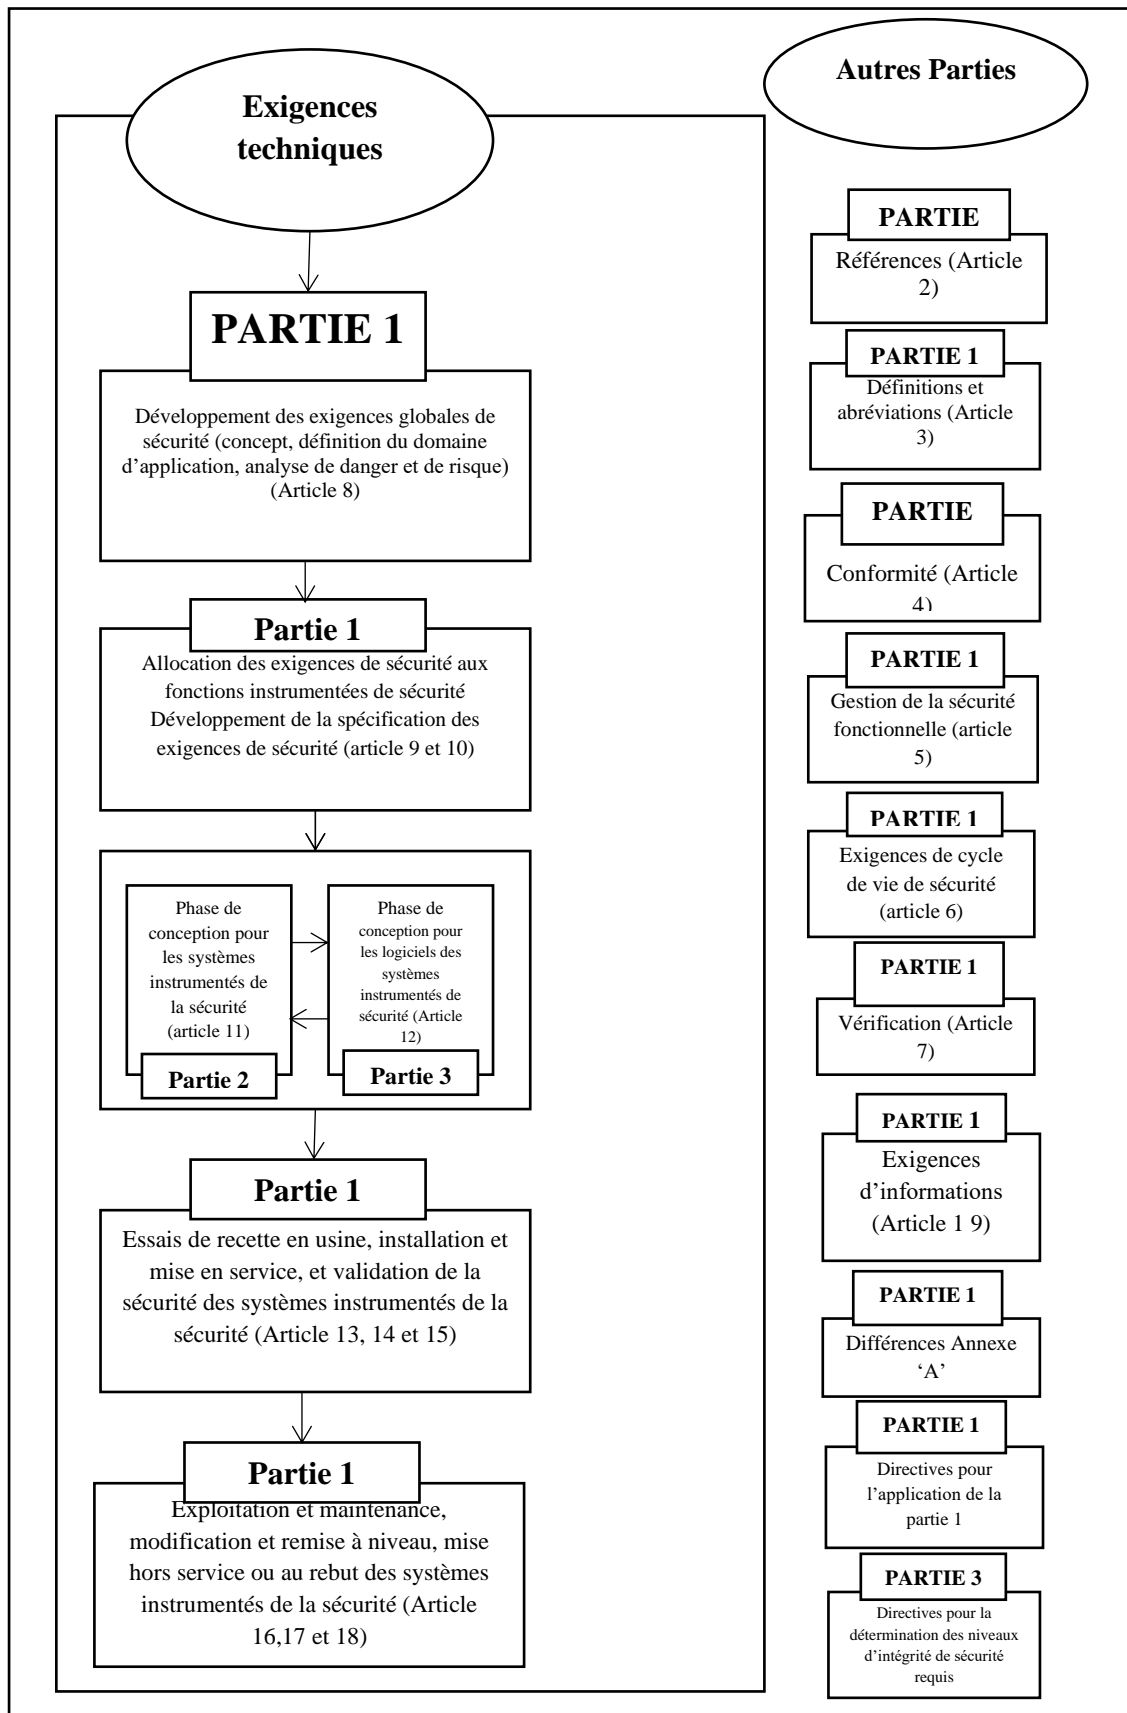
Exigences techniques

PARTIE 1

Développement des exigences globales de sécurité (concept, définition du domaine d'application, analyse de danger et de risque) (Article 8)

Partie 1

Allocation des exigences de sécurité aux fonctions instrumentées de sécurité Développement de la spécification des exigences de sécurité (article 9 et 10)

Phase de conception pour les systèmes instrumentés de la sécurité (article 11)

Partie 2

Phase de conception pour les logiciels des systèmes instrumentés de sécurité (Article 12)

Partie 3

Partie 1

Essais de recette en usine, installation et mise en service, et validation de la sécurité des systèmes instrumentés de la sécurité (Article 13, 14 et 15)

Partie 1

Exploitation et maintenance, modification et remise à niveau, mise hors service ou au rebut des systèmes instrumentés de la sécurité (Article 16,17 et 18)

Autres Parties

PARTIE

Références (Article 2)

PARTIE 1

Définitions et abréviations (Article 3)

PARTIE

Conformité (Article 4)

PARTIE 1

Gestion de la sécurité fonctionnelle (article 5)

PARTIE 1

Exigences de cycle de vie de sécurité (article 6)

PARTIE 1

Vérification (Article 7)

PARTIE 1

Exigences d'informations (Article 1 9)

PARTIE 1

Différences Annexe 'A'

PARTIE 1

Directives pour l'application de la partie 1

PARTIE 3

Directives pour la détermination des niveaux d'intégrité de sécurité requis